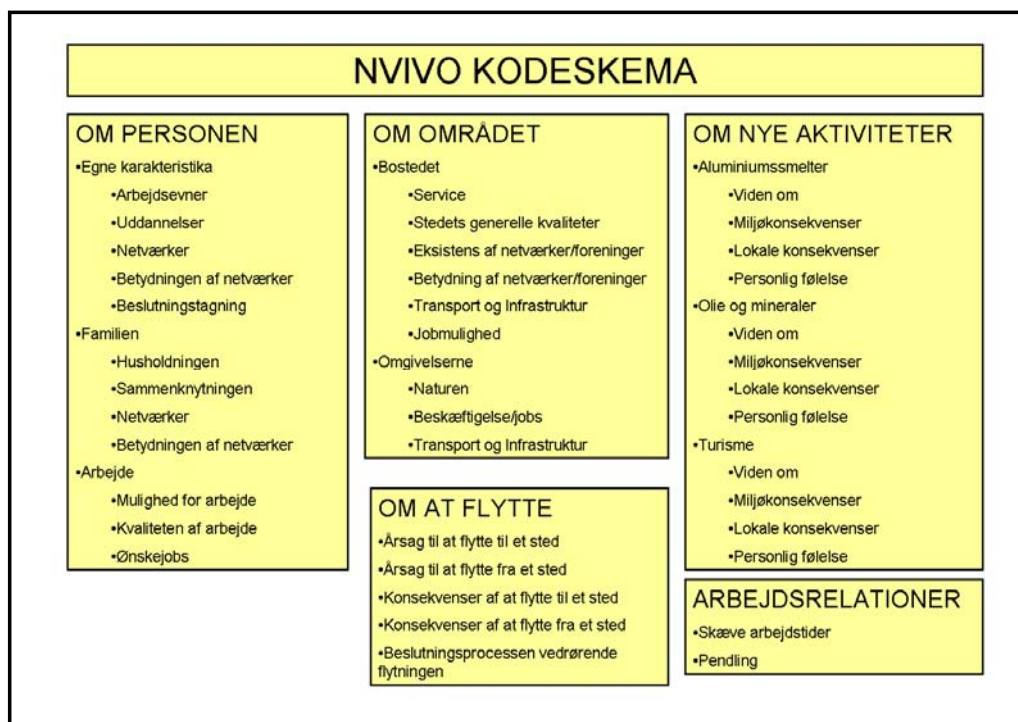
NVIVO KODESKEMA

OM PERSONEN
•Egne karakteristika
•Arbejdsevner
•Uddannelser
•Netværker
•Betydningen af netværker
•Beslutningstagning
•Familien
•Husholdningen
•Sammenknytningen
•Netværker
•Betydningen af netværker
•Arbejde
•Mulighed for arbejde
•Kvaliteten af arbejde
•Ønskejobs

OM OMRÅDET
•Bostedet
•Service
•Stedets generelle kvaliteter
•Eksistens af netværker/foreninger
•Betydning af netværker/foreninger
•Transport og Infrastruktur
•Jobmulighed
•Omgivelserne
•Naturen
•Beskæftigelse/jobs
•Transport og Infrastruktur

OM AT FLYTTE
•Årsag til at flytte til et sted
•Årsag til at flytte fra et sted
•Konsekvenser af at flytte til et sted
•Konsekvenser af at flytte fra et sted
•Beslutningsprocessen vedrørende flytningen

OM NYE AKTIVITETER
•Aluminiumssmelter
•Viden om
•Miljøkonsekvenser
•Lokale konsekvenser
•Personlig følelse
•Olie og mineraler
•Viden om
•Miljøkonsekvenser
•Lokale konsekvenser
•Personlig følelse
•Turisme
•Viden om
•Miljøkonsekvenser
•Lokale konsekvenser
•Personlig følelse

ARBEJDSRELATIONER
•Skæve arbejdstider
•Pendling